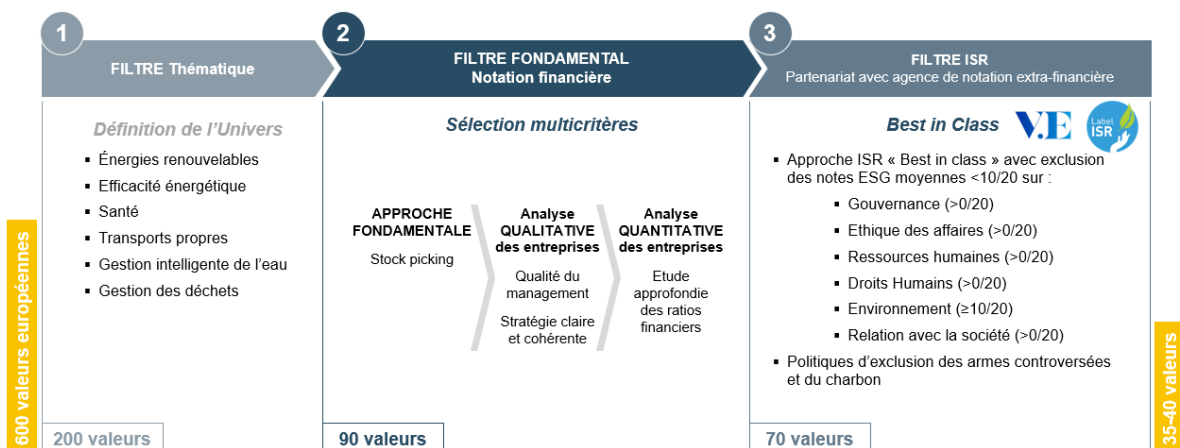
600 valeurs européennes

1

FILTRE Thématique

Définition de l'Univers

- Énergies renouvelables
- Efficacité énergétique
- Santé
- Transports propres
- Gestion intelligente de l'eau
- Gestion des déchets

200 valeurs

2

FILTRE FONDAMENTAL
Notation financière

Sélection multicritères

APPROCHE FONDAMENTALE

Stock picking

Analyse QUALITATIVE des entreprises

Qualité du management

Stratégie claire et cohérente

Analyse QUANTITATIVE des entreprises

Etude approfondie des ratios financiers

90 valeurs

3

FILTRE ISR
Partenariat avec agence de notation extra-financière

Best in Class

V.E

Label ISR

- Approche ISR « Best in class » avec exclusion des notes ESG moyennes <10/20 sur :
  - Gouvernance (>0/20)
  - Ethique des affaires (>0/20)
  - Ressources humaines (>0/20)
  - Droits Humains (>0/20)
  - Environnement (≥10/20)
  - Relation avec la société (>0/20)
- Politiques d'exclusion des armes controversées et du charbon

70 valeurs

35-40 valeurs